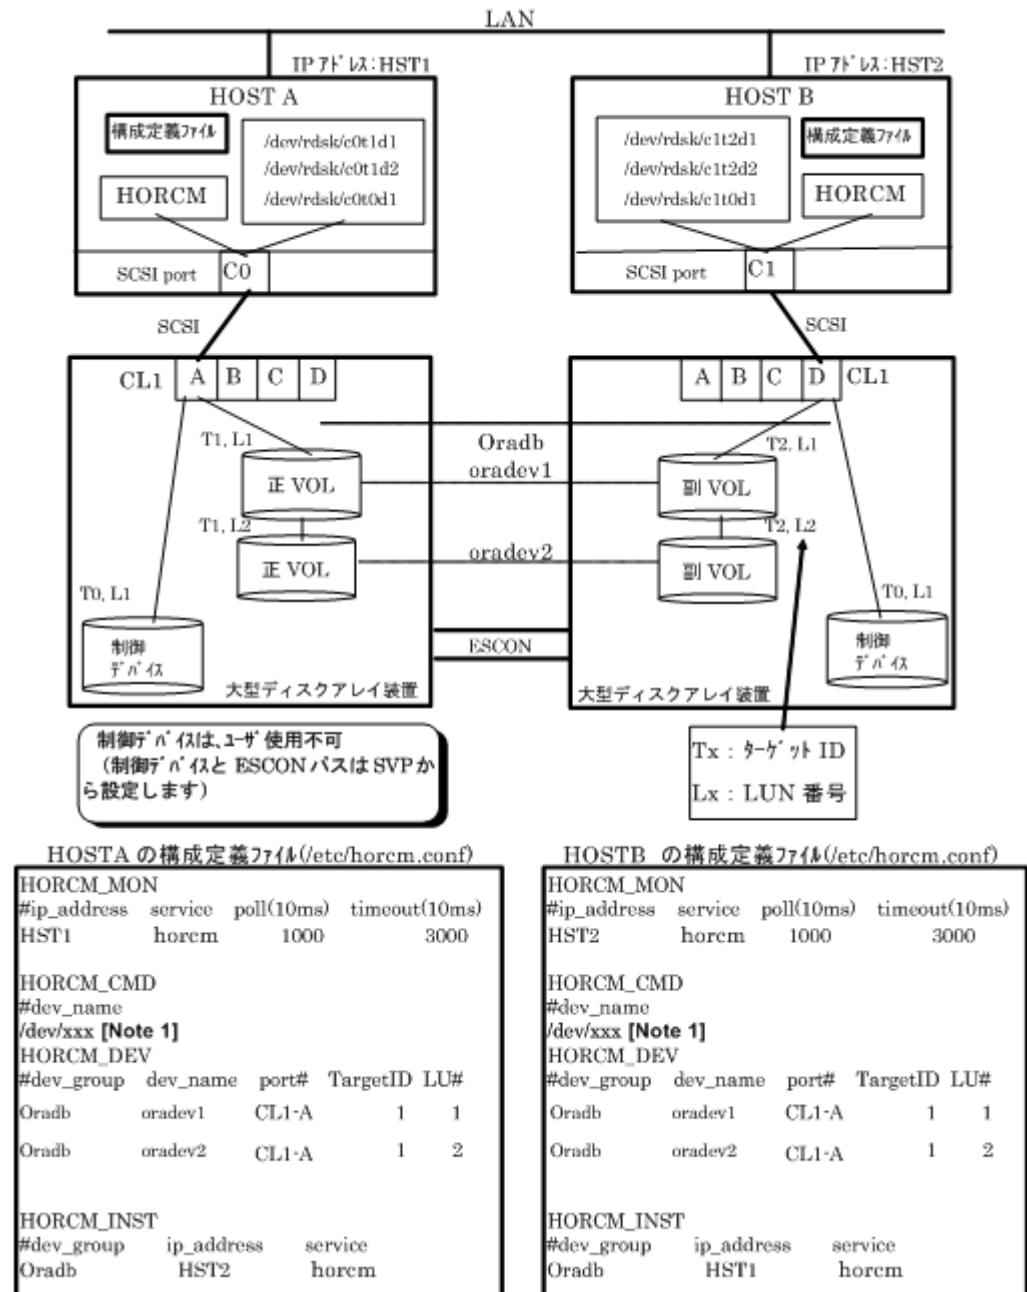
LAN

IP ｱﾄﾞﾚｽ:HST1

IP ｱﾄﾞﾚｽ:HST2

HOST A

構成定義ﾌｧｲﾙ

/dev/rdsk/c0t1d1
/dev/rdsk/c0t1d2
/dev/rdsk/c0t0d1

HORCM

SCSI port C0

HOST B

/dev/rdsk/c1t2d1
/dev/rdsk/c1t2d2
/dev/rdsk/c1t0d1

構成定義ﾌｧｲﾙ

HORCM

SCSI port C1

SCSI

SCSI

CL1 A B C D

A B C D CL1

T1, L1

Oradb
oradev1

T2, L1

正 VOL

副 VOL

T1, L2

T2, L2

正 VOL

oradev2

副 VOL

T0, L1

T0, L1

制御
ﾃﾞﾊﾞｲｽ

ESCON

制御
ﾃﾞﾊﾞｲｽ

大型ディスクアレイ装置

大型ディスクアレイ装置

制御ﾃﾞﾊﾞｲｽは､ﾕｰｻﾞ使用不可
（制御ﾃﾞﾊﾞｲｽと ESCON パスは SVP から設定します）

Tx : ﾀｰｹﾞｯﾄ ID
Lx : LUN 番号

HOSTA の構成定義ﾌｧｲﾙ(/etc/horcm.conf)

HORCM_MON
#ip_address service poll(10ms) timeout(10ms)
HST1 horcm 1000 3000

HORCM_CMD
#dev_name
/dev/xxx [Note 1]
HORCM_DEV
#dev_group dev_name port# TargetID LU#
Oradb oradev1 CL1-A 1 1
Oradb oradev2 CL1-A 1 2

HORCM_INST
#dev_group ip_address service
Oradb HST2 horcm

HOSTB の構成定義ﾌｧｲﾙ(/etc/horcm.conf)

HORCM_MON
#ip_address service poll(10ms) timeout(10ms)
HST2 horcm 1000 3000

HORCM_CMD
#dev_name
/dev/xxx [Note 1]
HORCM_DEV
#dev_group dev_name port# TargetID LU#
Oradb oradev1 CL1-A 1 1
Oradb oradev2 CL1-A 1 2

HORCM_INST
#dev_group ip_address service
Oradb HST1 horcm